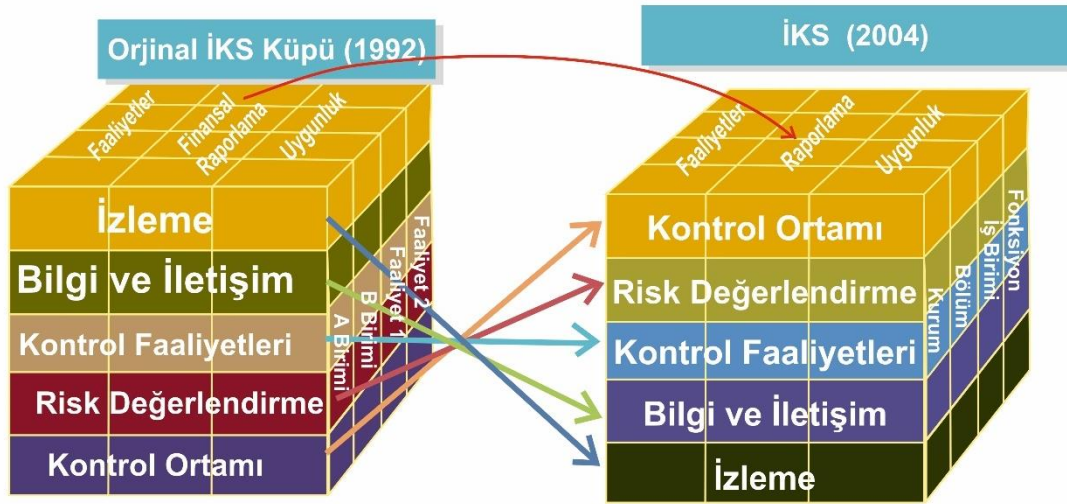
Orjinal İKS Küpü (1992)

Faaliyetler
Finansal Raporlama
Uygunluk

İzleme
Bilgi ve İletişim
Kontrol Faaliyetleri
Risk Değerlendirme
Kontrol Ortamı

Faaliyet 2
Faaliyet 1
B Birimi
A Birimi

İKS (2004)

Faaliyetler
Raporlama
Uygunluk

Kontrol Ortamı
Risk Değerlendirme
Kontrol Faaliyetleri
Bilgi ve İletişim
İzleme

Fonksiyon
İş Birimi
Bölüm
Kurum